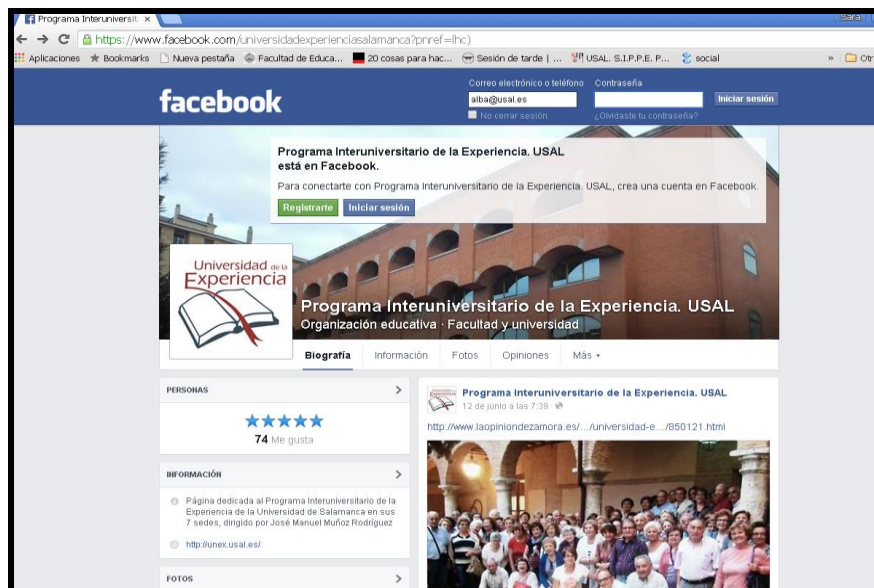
Programa Interuniversit ×

Sara

https://www.facebook.com/universidadexperienciasalamanca?pnref=lhc

Aplicaciones Bookmarks Nueva pestaña Facebook de Educa... 20 cosas para hac... Sesión de tarde | ... USAL. S.I.P.P.E. P... social » Otr

facebook

Correo electrónico o teléfono Contraseña

alba@usal.es

Iniciar sesión

No cerrar sesión ¿Olvidaste tu contraseña?

Programa Interuniversitario de la Experiencia. USAL está en Facebook.

Para conectarte con Programa Interuniversitario de la Experiencia. USAL, crea una cuenta en Facebook.

Registrarte Iniciar sesión

Universidad de la Experiencia

Programa Interuniversitario de la Experiencia. USAL
Organización educativa · Facultad y universidad

Biografía Información Fotos Opiniones Más

PERSONAS

★★★★★
74 Me gusta

INFORMACIÓN

Página dedicada al Programa Interuniversitario de la Experiencia de la Universidad de Salamanca en sus 7 sedes, dirigido por José Manuel Muñoz Rodríguez

http://unex.usal.es/

FOTOS

Programa Interuniversitario de la Experiencia. USAL
12 de junio a las 7:39

http://www.laopiniondezamora.es/.../universidad-e.../850121.html